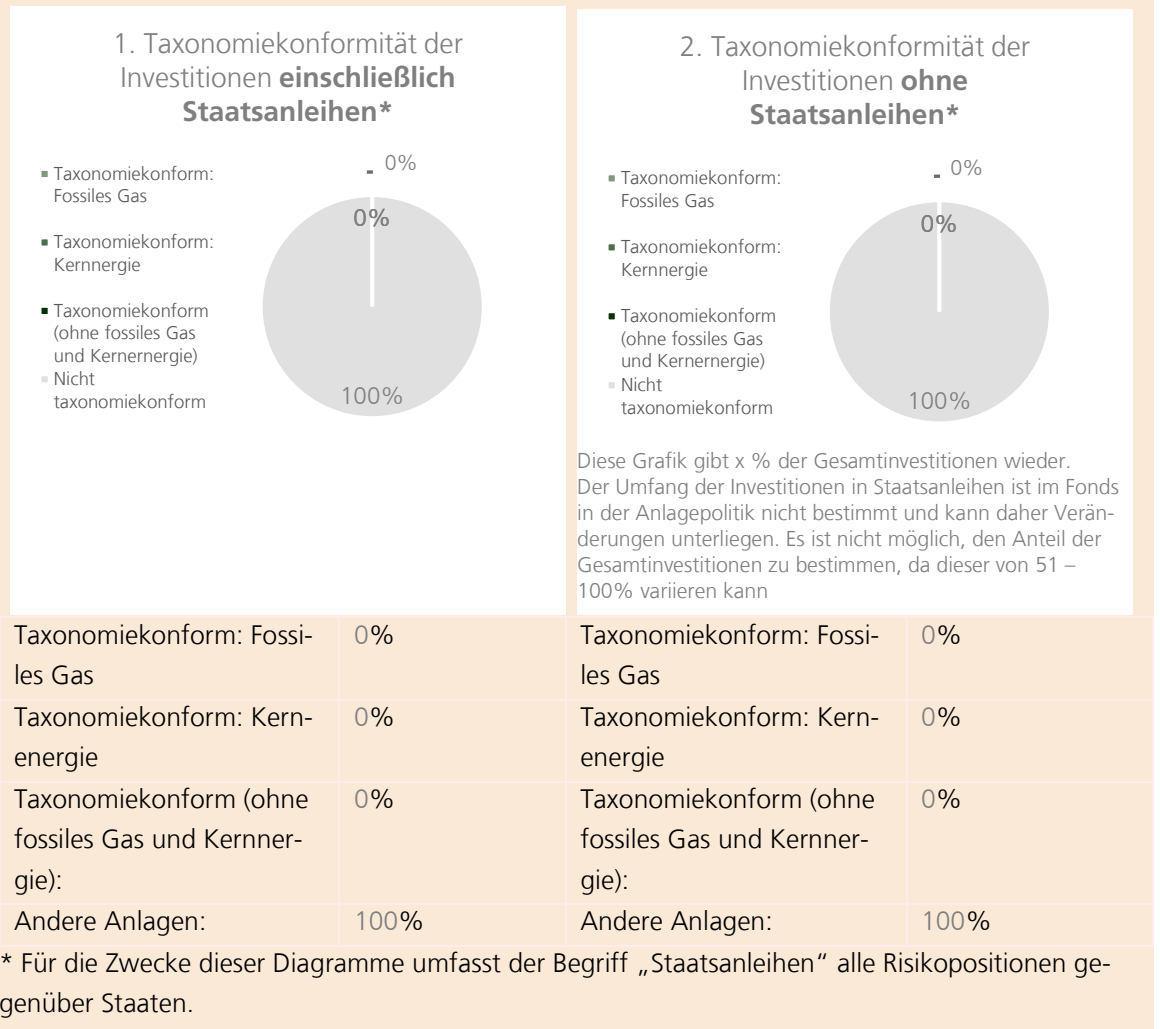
1. Taxonomiekonformität der Investitionen **einschließlich Staatsanleihen***

Taxonomiekonform: Fossiles Gas

Taxonomiekonform: Kernnergie

Taxonomiekonform (ohne fossiles Gas und Kernernergie)

Nicht taxonomiekonform

0%

0%

100%

2. Taxonomiekonformität der Investitionen **ohne Staatsanleihen***

Taxonomiekonform: Fossiles Gas

Taxonomiekonform: Kernnergie

Taxonomiekonform (ohne fossiles Gas und Kernernergie)

Nicht taxonomiekonform

0%

0%

100%

Diese Grafik gibt x % der Gesamtinvestitionen wieder. Der Umfang der Investitionen in Staatsanleihen ist im Fonds in der Anlagepolitik nicht bestimmt und kann daher Veränderungen unterliegen. Es ist nicht möglich, den Anteil der Gesamtinvestitionen zu bestimmen, da dieser von 51 – 100% variieren kann

| Taxonomiekonform: Fossiles Gas | 0% | Taxonomiekonform: Fossiles Gas | 0% |
|---|---|---|---|
| Taxonomiekonform: Kernenergie | 0% | Taxonomiekonform: Kernenergie | 0% |
| Taxonomiekonform (ohne fossiles Gas und Kernnergie): | 0% | Taxonomiekonform (ohne fossiles Gas und Kernnergie): | 0% |
| Andere Anlagen: | 100% | Andere Anlagen: | 100% |

* Für die Zwecke dieser Diagramme umfasst der Begriff „Staatsanleihen“ alle Risikopositionen gegenüber Staaten.